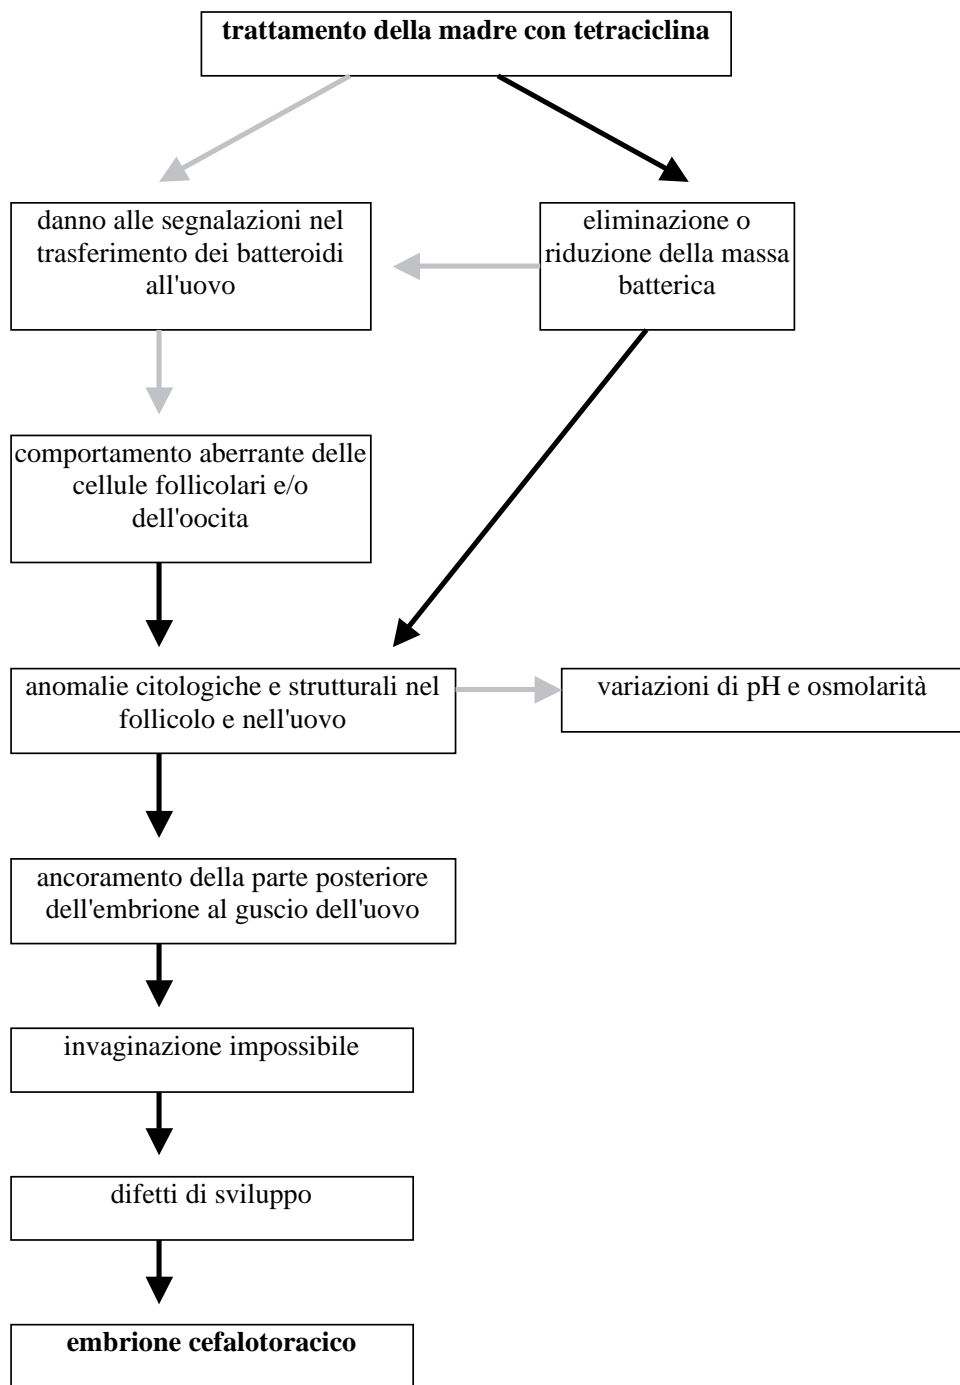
trattamento della madre con tetraciclina

danno alle segnalazioni nel trasferimento dei batteroidi all'uovo

eliminazione o riduzione della massa batterica

comportamento aberrante delle cellule follicolari e/o dell'oocita

anomalie citologiche e strutturali nel follicolo e nell'uovo

variazioni di pH e osmolarità

ancoramento della parte posteriore dell'embrione al guscio dell'uovo

invaginazione impossibile

difetti di sviluppo

embrione cefalotoracico